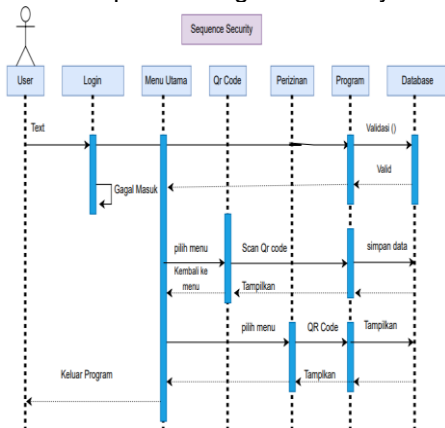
Sequence Security

User

Login

Menu Utama

Qr Code

Perizinan

Program

Database

Text

Validasi ()

Valid

Gagal Masuk

pilih menu

Scan Qr code

simpan data

Kembali ke menu

Tampilkan

pilih menu

QR Code

Tampilkan

Keluar Program

Tampilkan